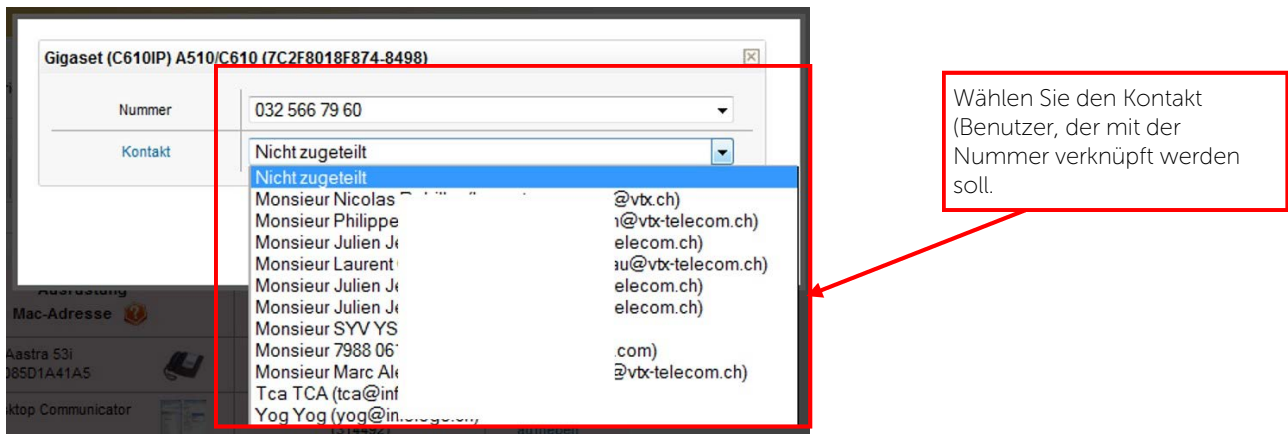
Gigaset (C610IP) A510/C610 (7C2F8018F874-8498)

Nummer
032 566 79 60

Kontakt
Nicht zugeteilt

Nicht zugeteilt
Monsieur Nicolas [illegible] @vtx.ch)
Monsieur Philippe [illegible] @vtx-telecom.ch)
Monsieur Julien Je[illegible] elecom.ch)
Monsieur Laurent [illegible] au@vtx-telecom.ch)
Monsieur Julien Je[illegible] elecom.ch)
Monsieur Julien Je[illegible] elecom.ch)
Monsieur SYV YS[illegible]
Monsieur 7988 06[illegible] .com)
Monsieur Marc Al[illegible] @vtx-telecom.ch)
Tca TCA (tca@inf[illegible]
Yog Yog (yog@in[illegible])

Ausrüstung
Mac-Adresse
Aastra 53i
085D1A41A5
ktop Communicator

Wählen Sie den Kontakt (Benutzer, der mit der Nummer verknüpft werden soll.